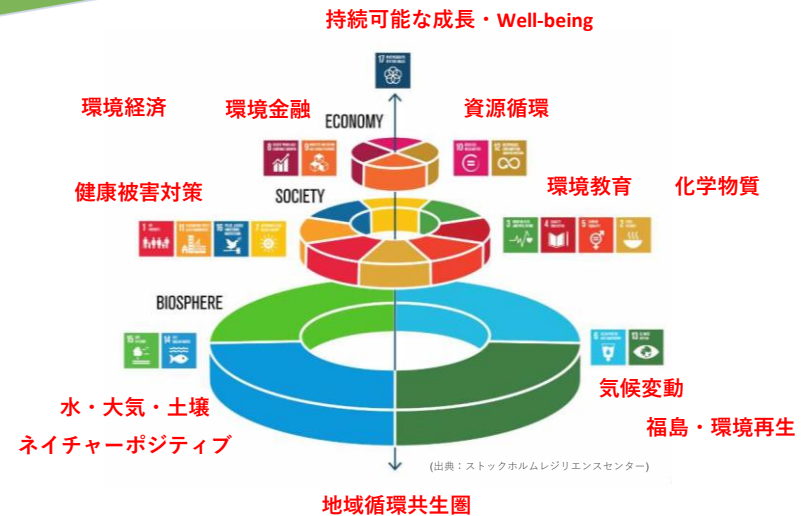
持続可能な成長・Well-being

環境経済

環境金融

ECONOMY

資源循環

健康被害対策

SOCIETY

環境教育

化学物質

BIOSPHERE

気候変動

水・大気・土壌

福島・環境再生

ネイチャーポジティブ

(出典：ストックホルムレジリエンスセンター)

地域循環共生圏